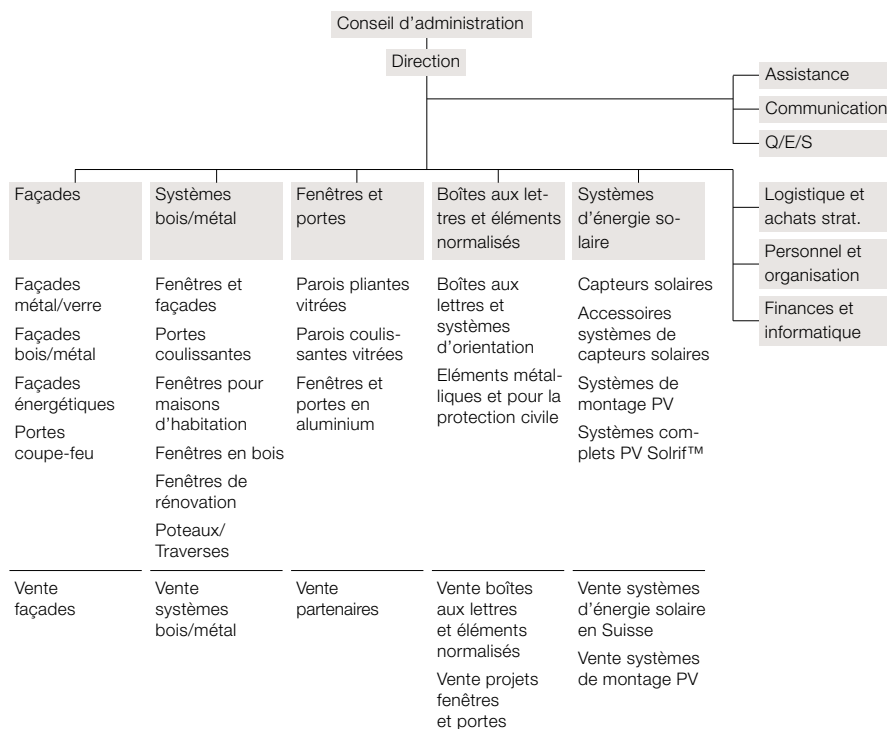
Conseil d'administration

Direction

Assistance

Communication

Q/E/S

Façades

Systèmes bois/métal

Fenêtres et portes

Boîtes aux lettres et éléments normalisés

Systèmes d'énergie solaire

Logistique et achats strat.

Personnel et organisation

Finances et informatique

Façades métal/verre

Façades bois/métal

Façades énergétiques

Portes coupe-feu

Fenêtres et façades

Portes coulissantes

Fenêtres pour maisons d'habitation

Fenêtres en bois

Fenêtres de rénovation

Poteaux/ Traverses

Parois pliantes vitrées

Parois coulissantes vitrées

Fenêtres et portes en aluminium

Boîtes aux lettres et systèmes d'orientation

Eléments métalliques et pour la protection civile

Capteurs solaires

Accessoires systèmes de capteurs solaires

Systèmes de montage PV

Systèmes complets PV Solrif™

Vente façades

Vente systèmes bois/métal

Vente partenaires

Vente boîtes aux lettres et éléments normalisés

Vente projets fenêtres et portes

Vente systèmes d'énergie solaire en Suisse

Vente systèmes de montage PV